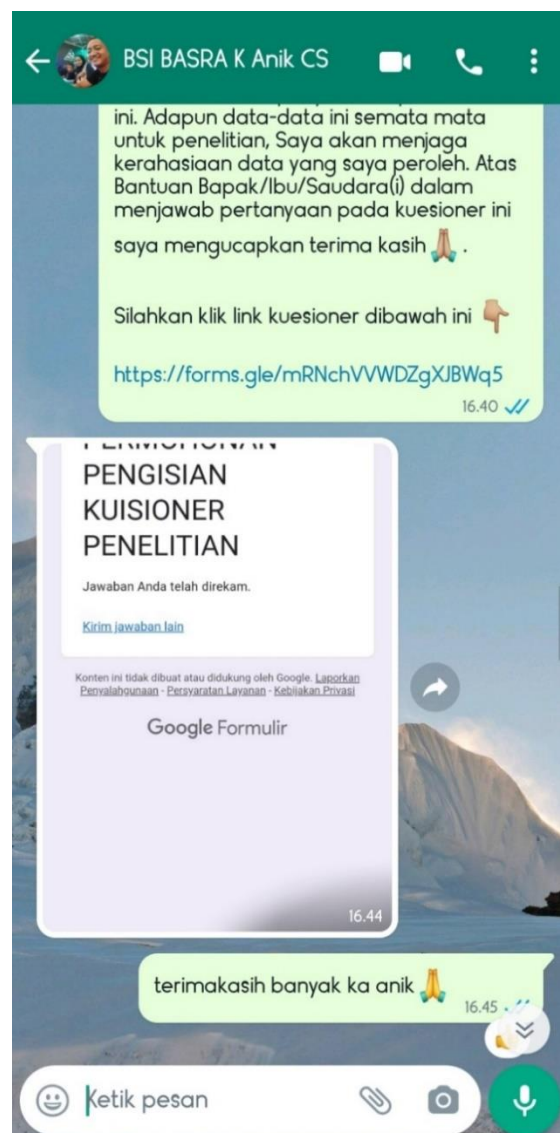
BSI BASRA K Anik CS

ini. Adapun data-data ini semata mata untuk penelitian, Saya akan menjaga kerahasiaan data yang saya peroleh. Atas Bantuan Bapak/Ibu/Saudara(i) dalam menjawab pertanyaan pada kuesioner ini saya mengucapkan terima kasih 🙏.

Silahkan klik link kuesioner dibawah ini 👇

https://forms.gle/mRNchVVWDZgXJBWq5

16.40

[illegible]
PENGISIAN
KUISIONER
PENELITIAN

Jawaban Anda telah direkam.

Kirim jawaban lain

Konten ini tidak dibuat atau didukung oleh Google. Laporkan Penyalahgunaan - Persyaratan Layanan - Kebijakan Privasi

Google Formulir

16.44

terimakasih banyak ka anik 🙏

16.45

Ketik pesan